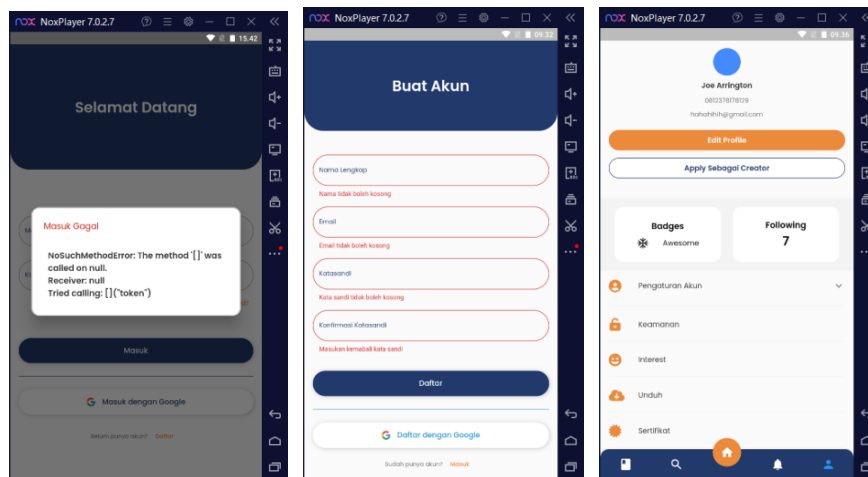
NoxPlayer 7.0.2.7

15.42

Selamat Datang

Masuk Gagal

NoSuchMethodError: The method '[]' was called on null.
Receiver: null
Tried calling: []("token")

Masuk

Masuk dengan Google

Belum punya akun? Daftar

NoxPlayer 7.0.2.7

09.32

Buat Akun

Nama Lengkap

Nama tidak boleh kosong

Email

Email tidak boleh kosong

Katasandi

Kata sandi tidak boleh kosong

Konfirmasi Katasandi

Masukan kembali kata sandi

Daftar

Daftar dengan Google

Sudah punya akun? Masuk

NoxPlayer 7.0.2.7

09.36

Joe Arrington

0812378178129

hahahihih@gmail.com

Edit Profile

Apply Sebagai Creator

Badges

Awesome

Following

7

Pengaturan Akun

Keamanan

Interest

Unduh

Sertifikat